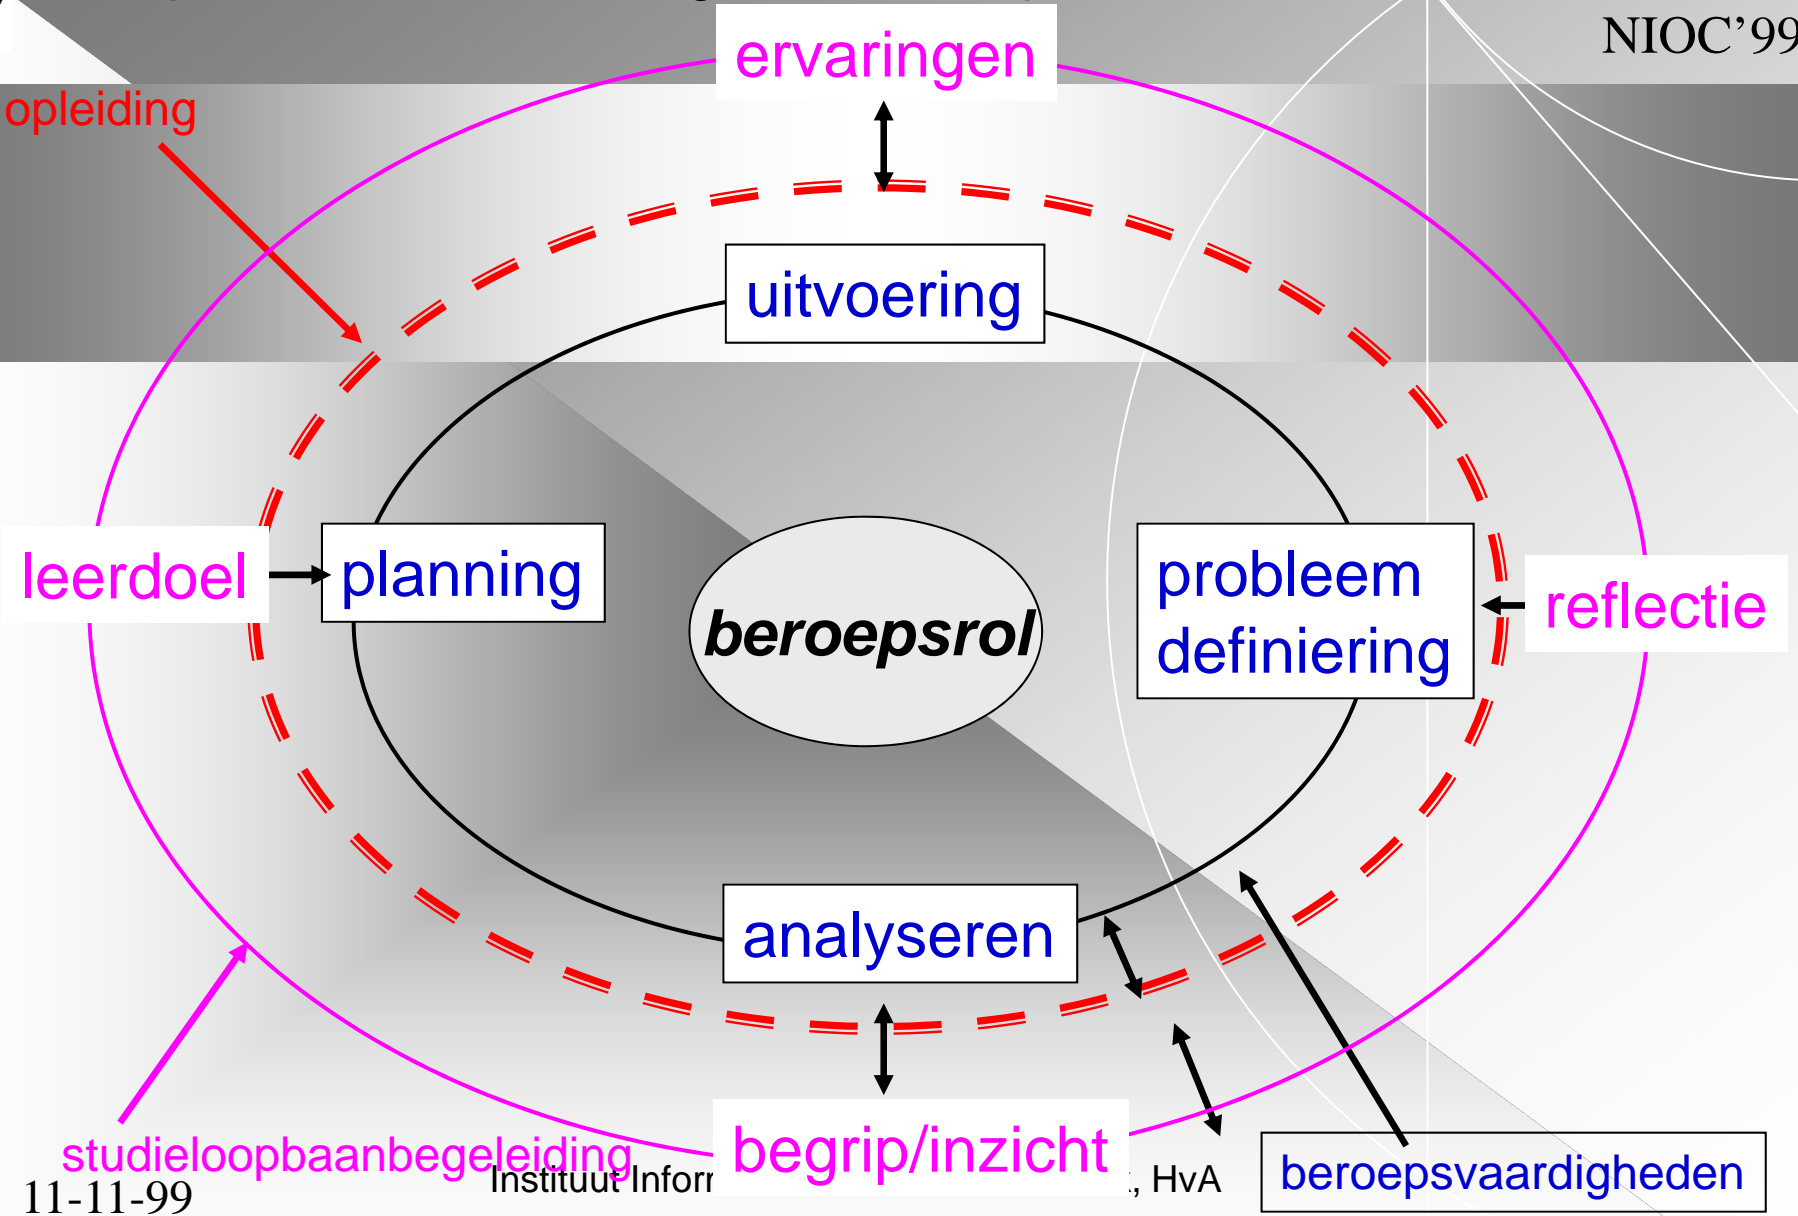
NIOC’99

ervaringen

opleiding

uitvoering

leerdoel

planning

beroepsrol

probleem definiering

reflectie

analyseren

begrip/inzicht

studieloopbaanbegeleiding

beroepsvaardigheden

11-11-99

Instituut Inform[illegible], HvA